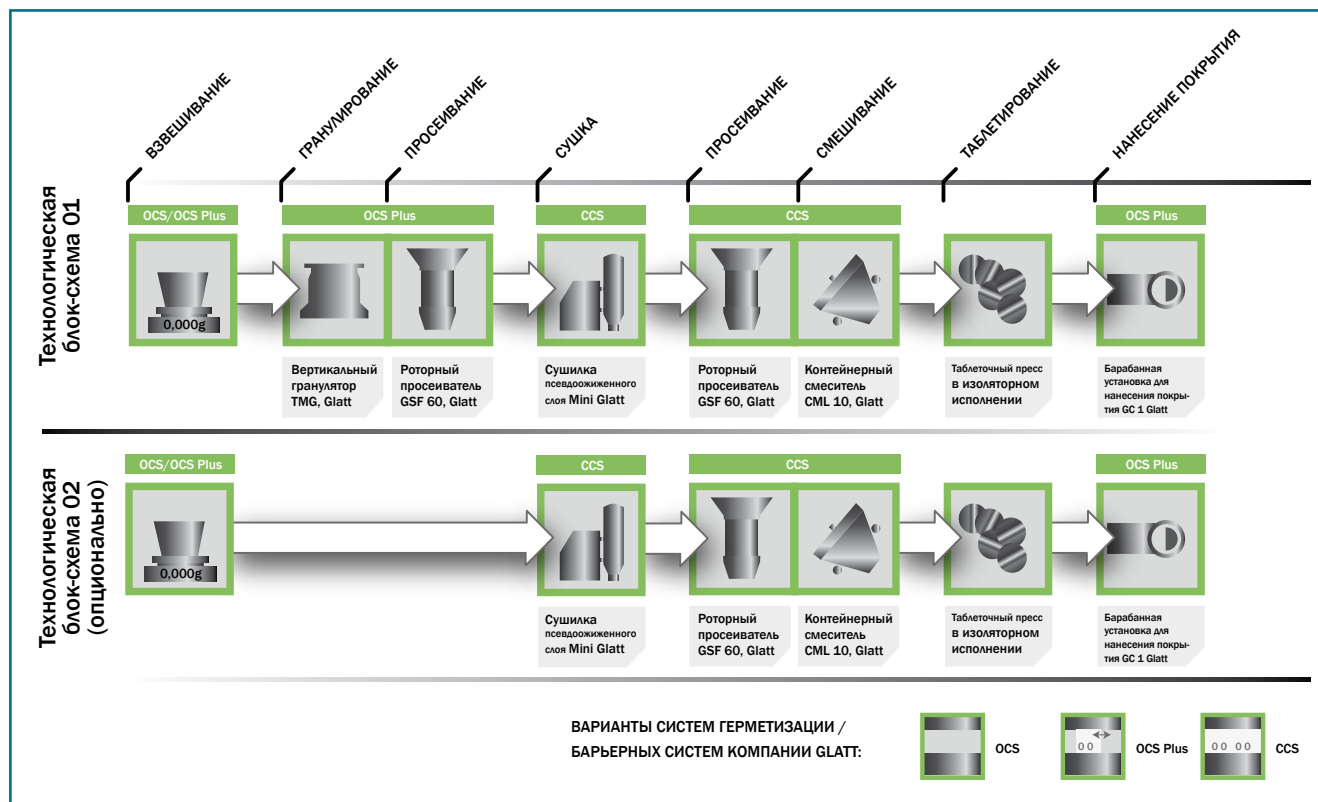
ВЗВЕШИВАНИЕ
ГРАНУЛИРОВАНИЕ
ПРОСЕИВАНИЕ
СУШКА
ПРОСЕИВАНИЕ
СМЕШИВАНИЕ
ТАБЛЕТИРОВАНИЕ
НАНЕСЕНИЕ ПОКРЫТИЯ

Технологическая блок-схема 01

OCS/OCS Plus
0,000g

OCS Plus
Вертикальный гранулятор TMG, Glatt
Роторный просеиватель GSF 60, Glatt

CCS
Сушилка псевдоожиженного слоя Mini Glatt

CCS
Роторный просеиватель GSF 60, Glatt
Контейнерный смеситель CML 10, Glatt

Таблеточный пресс в изоляторном исполнении

OCS Plus
Барабанная установка для нанесения покрытия GC 1 Glatt

Технологическая блок-схема 02 (опционально)

OCS/OCS Plus
0,000g

CCS
Сушилка псевдоожиженного слоя Mini Glatt

CCS
Роторный просеиватель GSF 60, Glatt
Контейнерный смеситель CML 10, Glatt

Таблеточный пресс в изоляторном исполнении

OCS Plus
Барабанная установка для нанесения покрытия GC 1 Glatt

ВАРИАНТЫ СИСТЕМ ГЕРМЕТИЗАЦИИ / БАРЬЕРНЫХ СИСТЕМ КОМПАНИИ GLATT:
OCS
00
OCS Plus
00 00
CCS